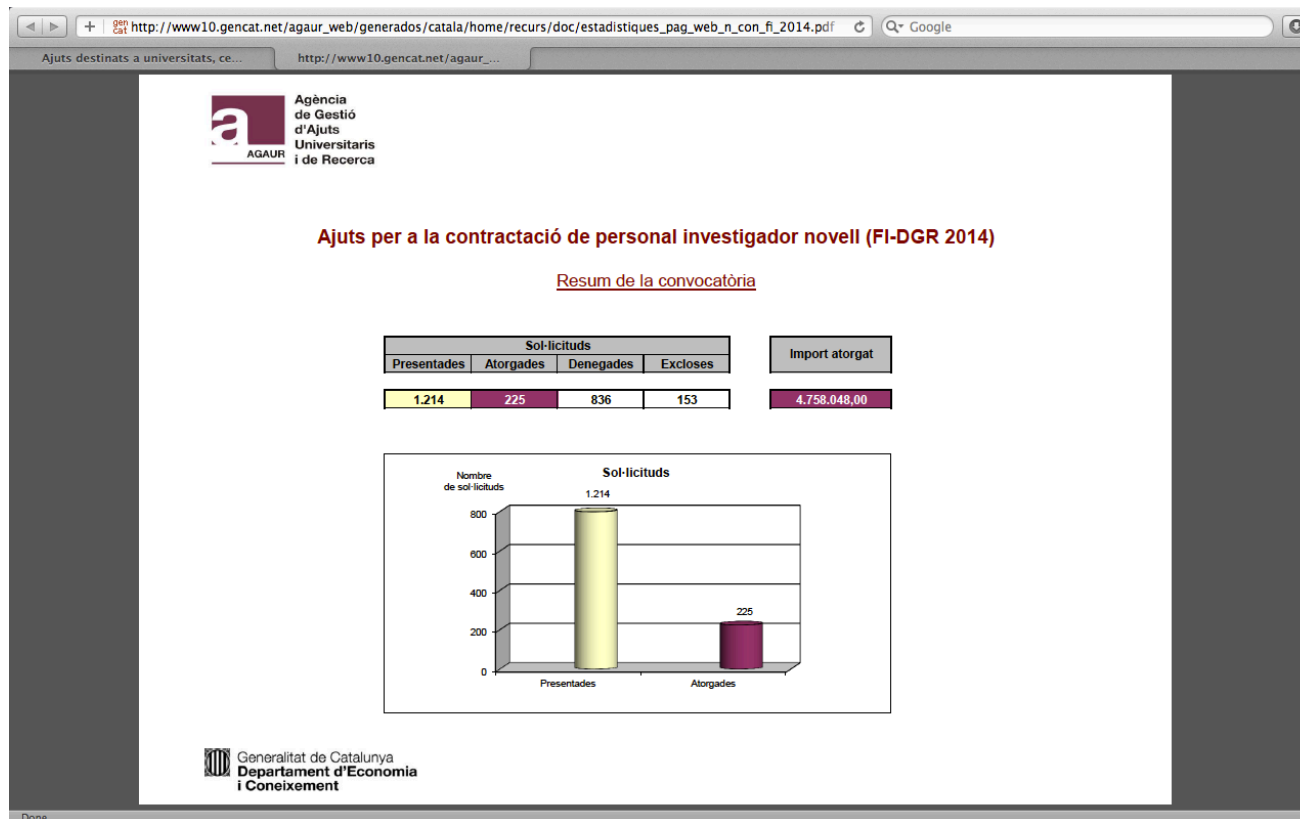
http://www10.gencat.net/agaur_web/generados/catala/home/recurs/doc/estadistiques_pag_web_n_con_fi_2014.pdf

Google

Ajuts destinats a universitats, ce...

http://www10.gencat.net/agaur_...

a AGAUR

Agència de Gestió d'Ajuts Universitaris i de Recerca

Ajuts per a la contractació de personal investigador novell (FI-DGR 2014)

Resum de la convocatòria

| Sol·licituds | | | |
|---|---|---|---|
| Presentades | Atorgades | Denegades | Excloses |
| 1.214 | 225 | 836 | 153 |

| Import atorgat |
|---|
| 4.758.048,00 |

Sol·licituds

Nombre de sol·licituds

1.214

225

800
600
400
200
0

Presentades

Atorgades

Generalitat de Catalunya
Departament d'Economia i Coneixement

Done